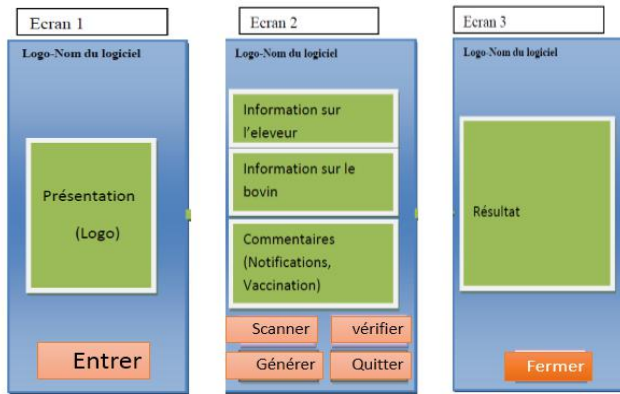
Ecran 1

Logo-Nom du logiciel

Présentation

(Logo)

Entrer

Ecran 2

Logo-Nom du logiciel

Information sur l'eleveur

Information sur le bovin

Commentaires (Notifications, Vaccination)

Scanner

vérifier

Générer

Quitter

Ecran 3

Logo-Nom du logiciel

Résultat

Fermer